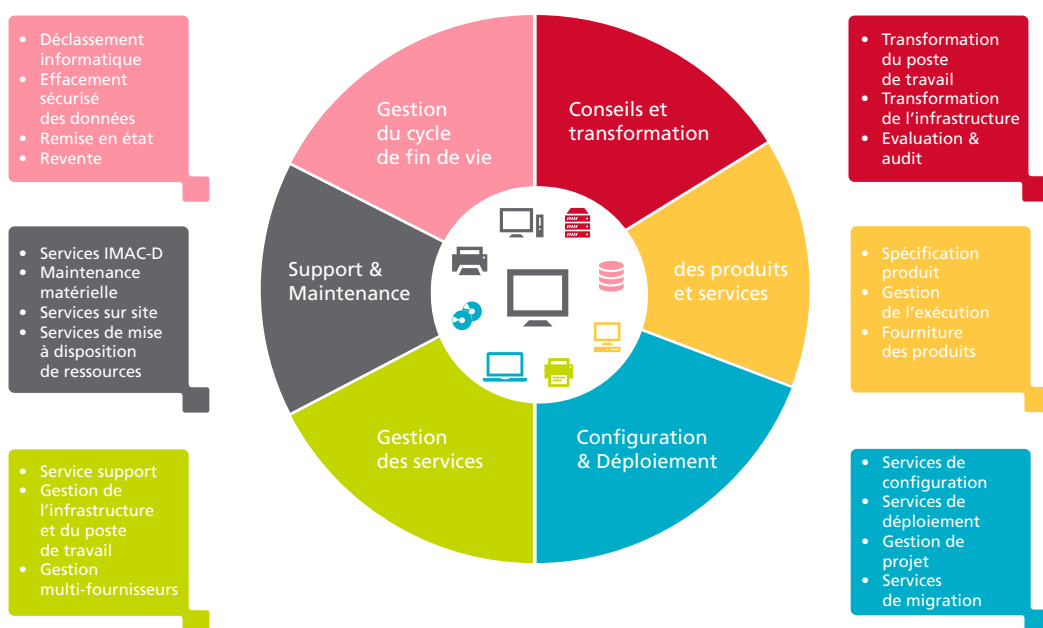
- Déclassement informatique
- Effacement sécurisé des données
- Remise en état
- Revente

- Transformation du poste de travail
- Transformation de l'infrastructure
- Evaluation & audit

- Services IMAC-D
- Maintenance matérielle
- Services sur site
- Services de mise à disposition de ressources

- Spécification produit
- Gestion de l'exécution
- Fourniture des produits

- Service support
- Gestion de l'infrastructure et du poste de travail
- Gestion multi-fournisseurs

- Services de configuration
- Services de déploiement
- Gestion de projet
- Services de migration

Gestion du cycle de fin de vie

Conseils et transformation

Support & Maintenance

des produits et services

Gestion des services

Configuration & Déploiement